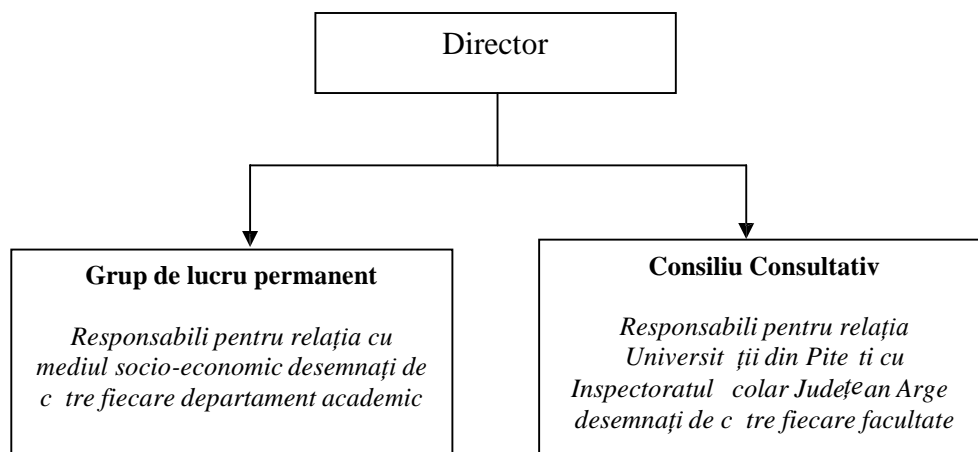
Director

**Grup de lucru permanent**

*Responsabili pentru relația cu mediul socio-economic desemnați de c tre fiecare departament academic*

**Consiliu Consultativ**

*Responsabili pentru relația Universit ții din Pite ti cu Inspectoratul colar Județean Arge desemnați de c tre fiecare facultate*